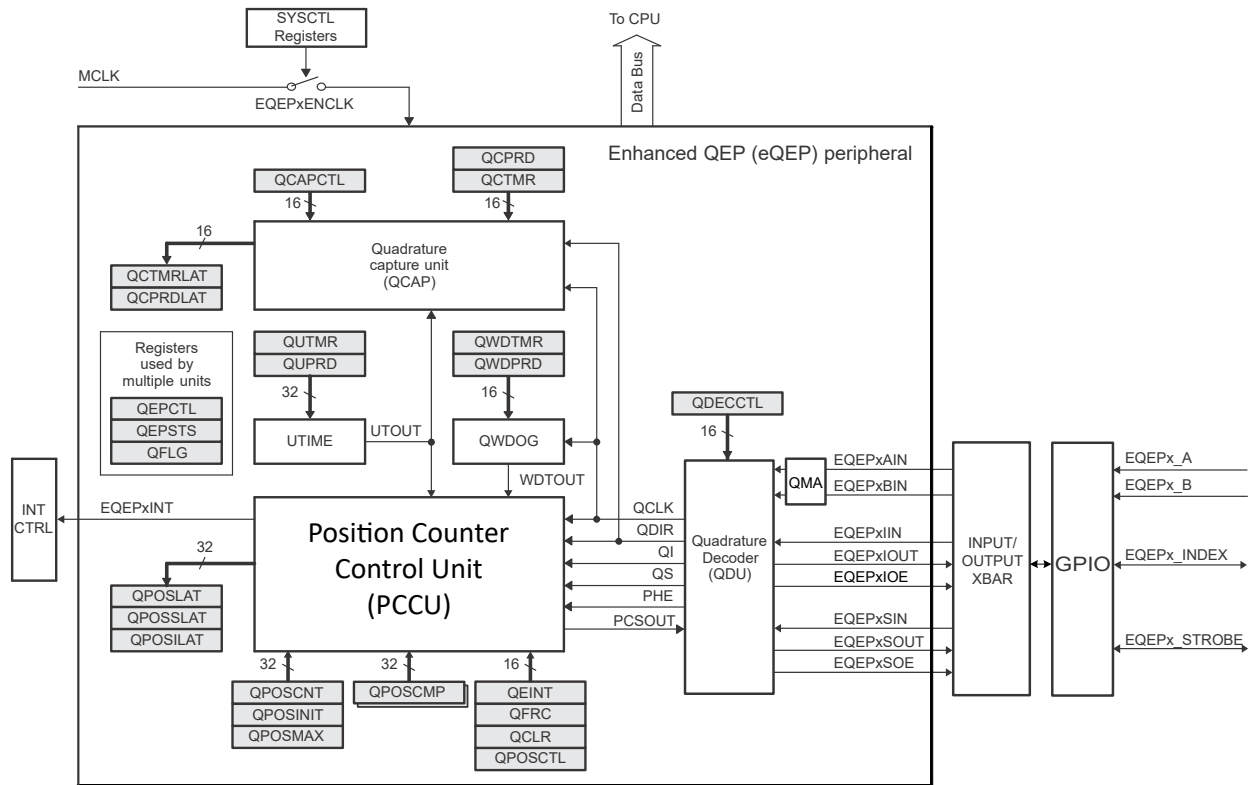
SYSCTL Registers

To CPU

MCLK

EQEPxENCLK

Data Bus

Enhanced QEP (eQEP) peripheral

QCPRD
QCTMR

QCAPCTL

16

16

16

Quadrature capture unit (QCAP)

QCTMRLAT
QCPRDLAT

Registers used by multiple units

QEPCTL
QEPSTS
QFLG

QUTMR
QUPRD

32

UTIME

UTOUT

QWDTMR
QWDPRD

16

QWDOG

WDTOUT

QDECCTL

16

INT CTRL

EQEPxINT

32

Position Counter Control Unit (PCCU)

QPOSLAT
QPOSSLAT
QPOSILAT

QCLK
QDIR
QI
QS
PHE
PCSOUT

Quadrature Decoder (QDU)

QMA

EQEPxAIN
EQEPxBIN
EQEPxIIN
EQEPxIOUT
EQEPxIOE
EQEPxSIN
EQEPxSOUT
EQEPxSOE

INPUT/ OUTPUT XBAR

GPIO

EQEPx_A
EQEPx_B
EQEPx_INDEX
EQEPx_STROBE

32

32

16

QPOSCNT
QPOSINIT
QPOSMAX

QPOSCMP

QEINT
QFRC
QCLR
QPOSCTL